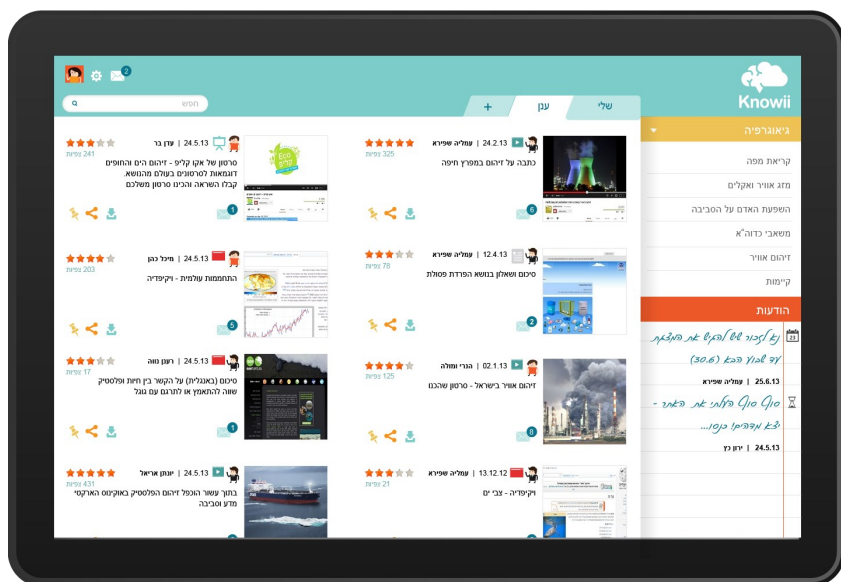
Knowii

2

חפש

שלי
ענן
+

גיאוגרפיה
קריאת מפה
מזג אוויר ואקלים
השפעת האדם על הסביבה
משאבי כדוה"א
זיהום אוויר
קיימות

הודעות
נא לזכור שיש להגיש את המטלה עד שבוע הבא (30.6)
25.6.13 | עמליה שפירא
סוף סוף העלתי את האתר - צאו והגיבו כנסו...
24.5.13 | ירדן כץ

24.2.13 | עמליה שפירא
325 צפיות
כתבה על זיהום במפרץ חיפה
6

24.5.13 | עדן בר
241 צפיות
סרטון של אקו קליפ - זיהום הים והחופים דוגמאות לסרטונים בעולם מהנושא. קבלו השראה והכינו סרטון משלכם
1

12.4.13 | עמליה שפירא
78 צפיות
סיכום ושאלון בנושא הפרדת פסולת
2

24.5.13 | מיכל כהן
203 צפיות
התחממות עולמית - ויקיפדיה
5

02.1.13 | הורי ומולה
125 צפיות
זיהום אוויר בישראל - סרטון שהכנו
8

24.5.13 | רענן נווה
17 צפיות
סיכום (באנגלית) על הקשר בין חיות ופלסטיק שווה להתאמץ או לתרגם עם גוגל
1

13.12.12 | עמליה שפירא
21 צפיות
ויקיפדיה - צבי ים

24.5.13 | יונתן אריאל
431 צפיות
בתוך עשור הוכפל זיהום הפלסטיק באוקינוס הארקטי מדע וסביבה